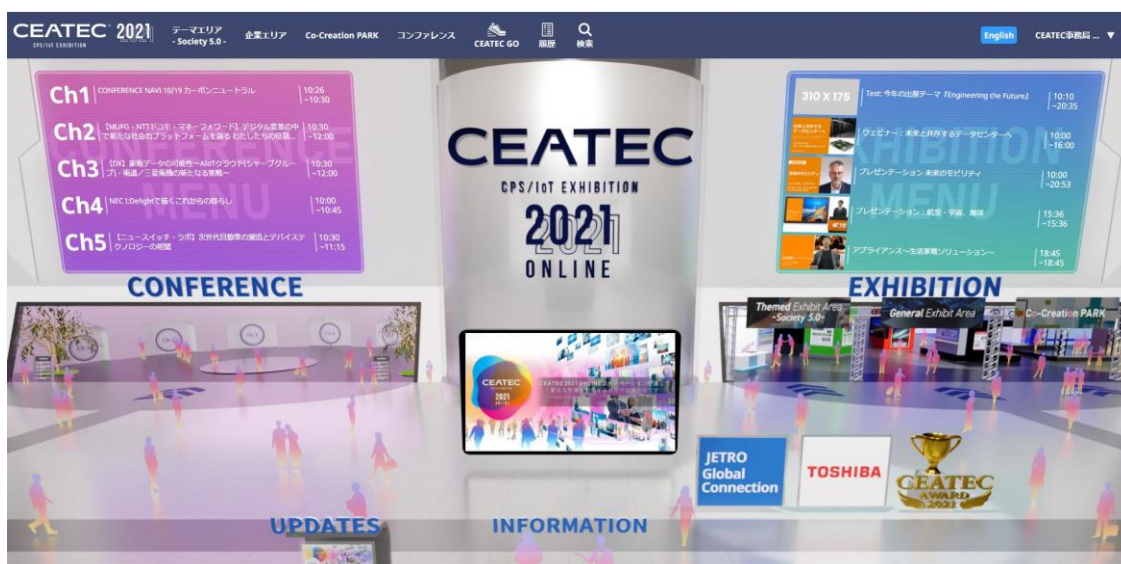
CEATEC 2021
CPS/IoT EXHIBITION

テーマエリア - Society 5.0 -
企業エリア
Co-Creation PARK
コンファレンス
CEATEC GO
履歴
検索
English
CEATEC事務局 ... ▼

Ch1 CONFERENCE NAVI 10/19 カーボンニュートラル 10:26 ~10:30
Ch2 【MUFG・NTTドコモ・マネーフォワード】デジタル変革の中で新たな社会のプラットフォームを創る わたしたちの取組... 10:30 ~12:00
Ch3 【DX】家電データの可能性~AIoTクラウド(シャープグループ)・電通／三菱電機の新たなる挑戦~ 10:30 ~12:00
Ch4 NEC 1:Delightで描くこれからの暮らし 10:00 ~10:45
Ch5 【ニュースイッチ・ラボ】次世代自動車の潮流とデバイステクノロジーの相関 10:30 ~11:15

CONFERENCE

CEATEC
CPS/IoT EXHIBITION
2021
ONLINE

310 X 175 Test: 今年の出展テーマ『Engineering the Future』 10:10 ~20:35
ウェビナー：未来と共存するデータセンターへ 10:00 ~16:00
プレゼンテーション 未来のモビリティ 10:00 ~20:53
プレゼンテーション：航空・宇宙、海洋 15:36 ~15:36
アプライアンス~生活家電ソリューション~ 18:45 ~18:45

EXHIBITION

Themed Exhibit Area -Society 5.0-
General Exhibit Area
Co-Creation PARK

CEATEC 2021

JETRO Global Connection
TOSHIBA
CEATEC AWARD 2021

UPDATES
INFORMATION